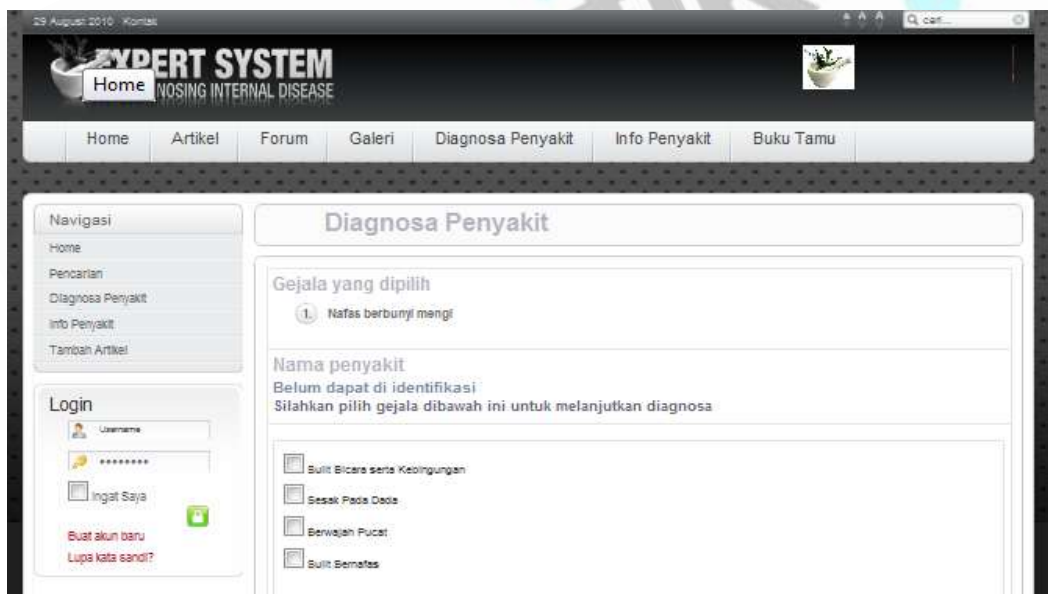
29 August 2010 Kontak

A A A  Q cari...

EXPERT SYSTEM
Home
NOSING INTERNAL DISEASE

Home | Artikel | Forum | Galeri | Diagnosa Penyakit | Info Penyakit | Buku Tamu

Navigasi
Home
Pencarian
Diagnosa Penyakit
Info Penyakit
Tambah Artikel

Login
Username
••••••••
Ingat Saya
Buat akun baru
Lupa kata sandi?

Diagnosa Penyakit

Gejala yang dipilih
1. Nafas berbunyi mengi

Nama penyakit
Belum dapat di identifikasi
Silahkan pilih gejala dibawah ini untuk melanjutkan diagnosa

Sulit Bicara serta Kebingungan
Sesak Pada Dada
Berwajah Pucat
Sulit Bernafas